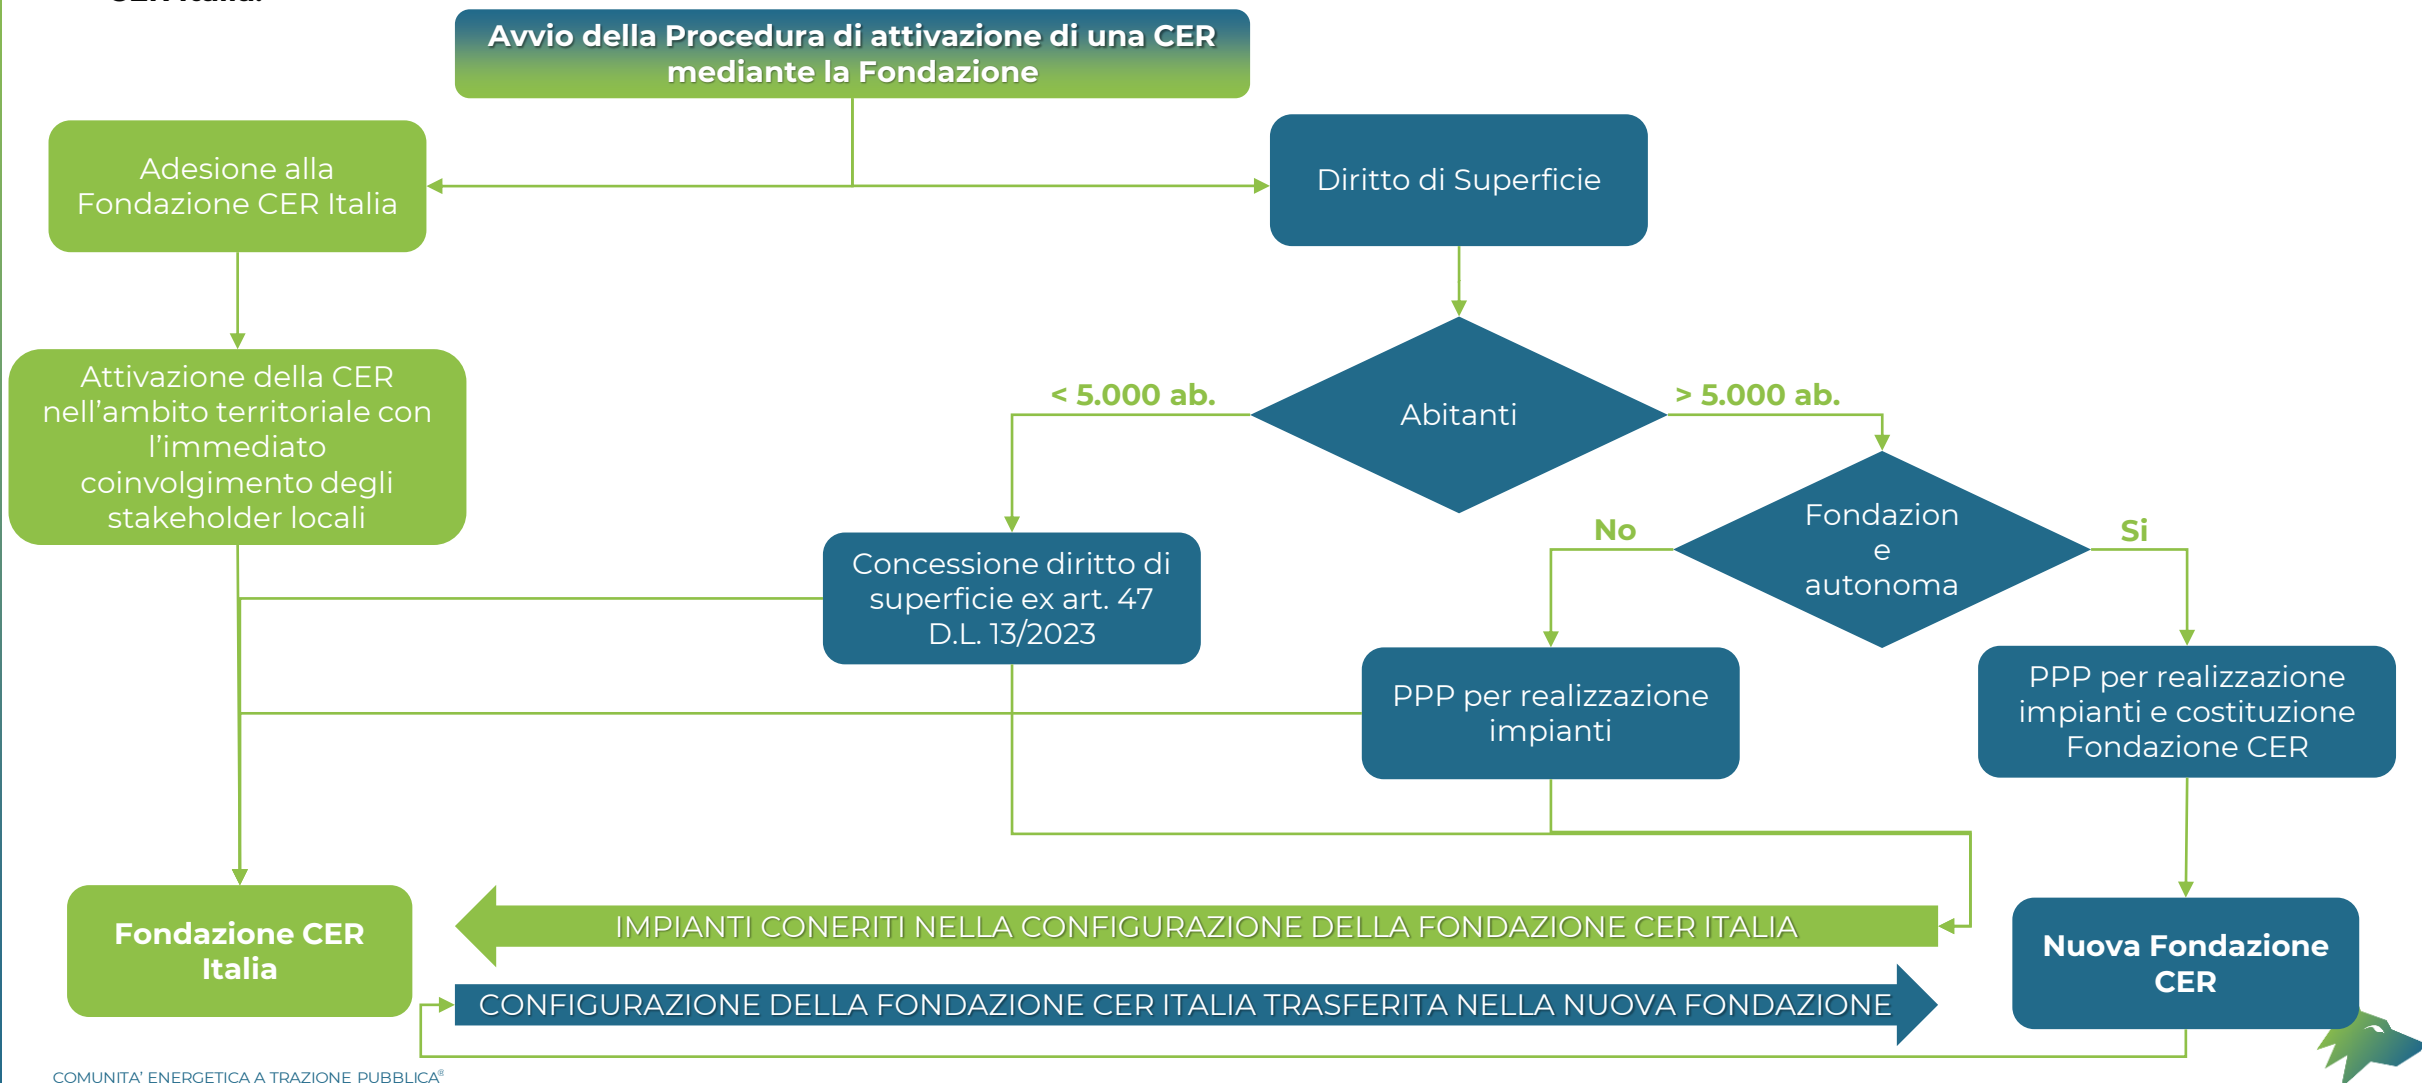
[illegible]

Avvio della Procedura di attivazione di una CER mediante la Fondazione

Adesione alla Fondazione CER Italia

Diritto di Superficie

Attivazione della CER nell'ambito territoriale con l'immediato coinvolgimento degli stakeholder locali

< 5.000 ab.

Abitanti

> 5.000 ab.

No

Fondazion e autonoma

Si

Concessione diritto di superficie ex art. 47 D.L. 13/2023

PPP per realizzazione impianti

PPP per realizzazione impianti e costituzione Fondazione CER

Fondazione CER Italia

IMPIANTI CONERITI NELLA CONFIGURAZIONE DELLA FONDAZIONE CER ITALIA

CONFIGURAZIONE DELLA FONDAZIONE CER ITALIA TRASFERITA NELLA NUOVA FONDAZIONE

Nuova Fondazione CER

COMUNITA' ENERGETICA A TRAZIONE PUBBLICA®